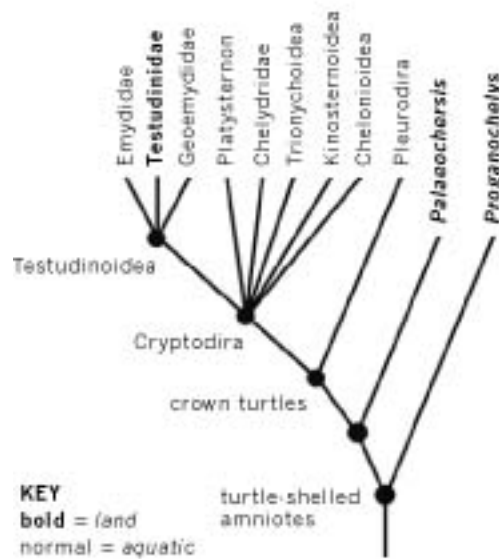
Emydidae
Testudinidae
Geoemydidae
Platysternon
Chelydridae
Trionychoidea
Kinosternoidea
Chelonioidea
Pleurodira
Palaeochersis
Proganochelys

Testudinoidea
Cryptodira
crown turtles
turtle-shelled amniotes

KEY
bold = land
normal = aquatic